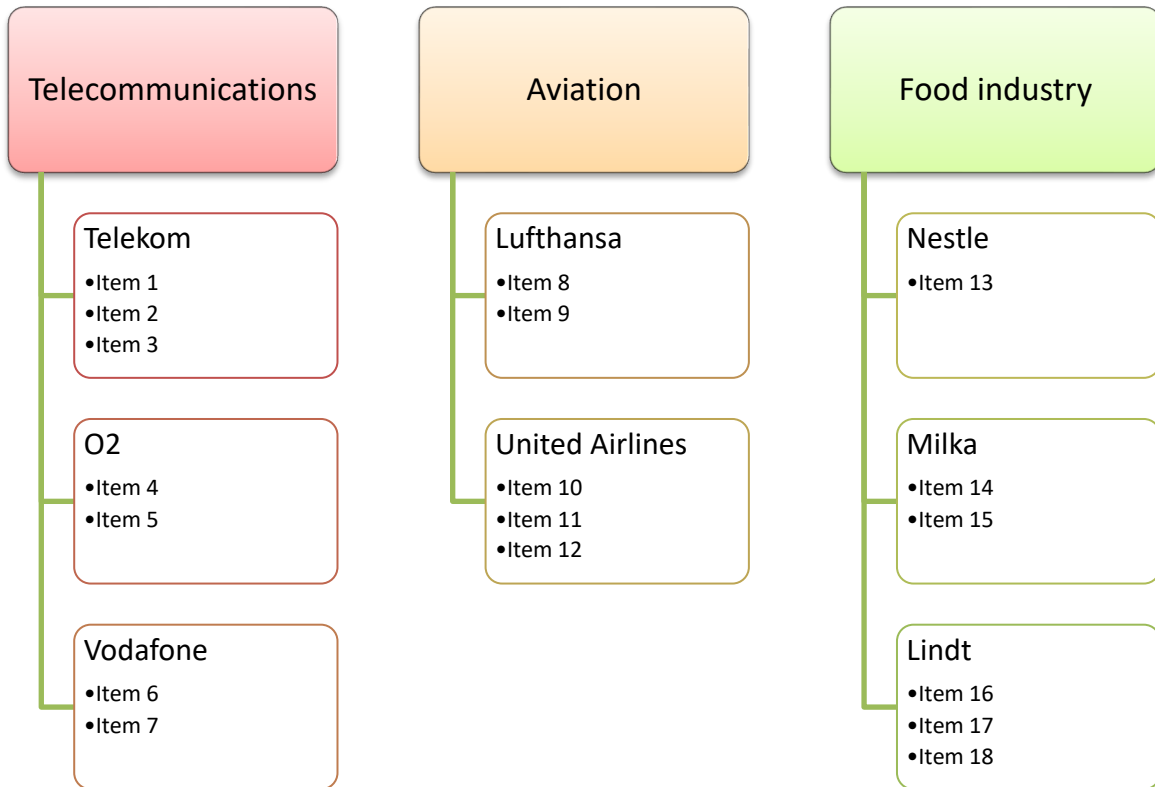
Telecommunications

Telekom
•Item 1
•Item 2
•Item 3

O2
•Item 4
•Item 5

Vodafone
•Item 6
•Item 7

Aviation

Lufthansa
•Item 8
•Item 9

United Airlines
•Item 10
•Item 11
•Item 12

Food industry

Nestle
•Item 13

Milka
•Item 14
•Item 15

Lindt
•Item 16
•Item 17
•Item 18